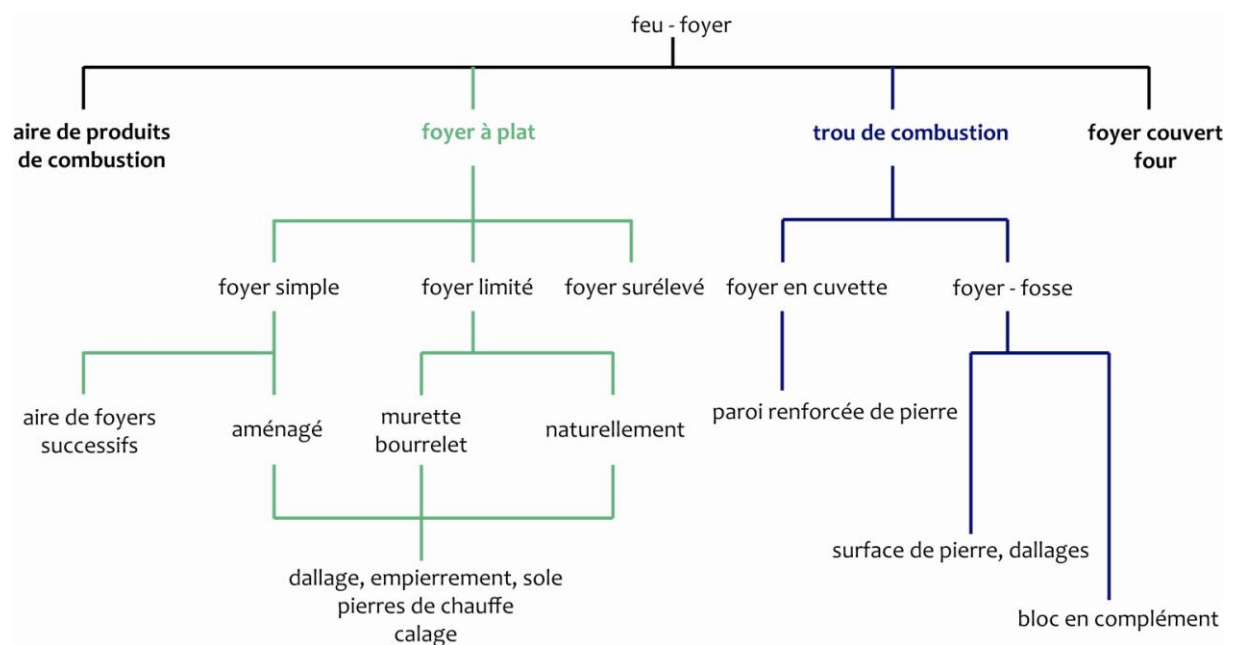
feu - foyer

aire de produits de combustion

foyer à plat

trou de combustion

foyer couvert four

foyer simple

foyer limité

foyer surélevé

foyer en cuvette

foyer - fosse

aire de foyers successifs

aménagé

murette bourrelet

naturellement

paroi renforcée de pierre

dallage, empierrement, sole pierres de chauffe calage

surface de pierre, dallages

bloc en complément